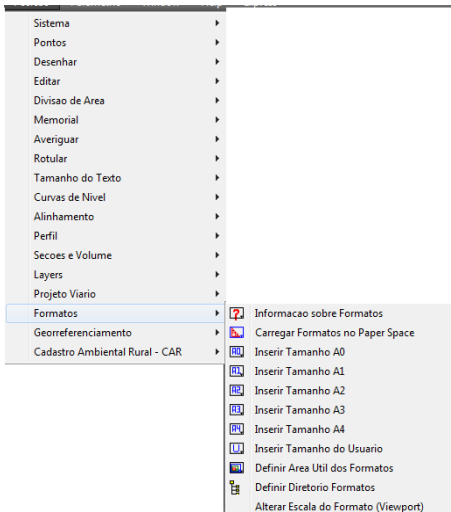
Sistema
Pontos
Desenhar
Editar
Divisao de Area
Memorial
Averiguar
Rotular
Tamanho do Texto
Curvas de Nivel
Alinhamento
Perfil
Secoes e Volume
Layers
Projeto Viario
Formatos
Georreferenciamento
Cadastro Ambiental Rural - CAR

Informacao sobre Formatos
Carregar Formatos no Paper Space
Inserir Tamanho A0
Inserir Tamanho A1
Inserir Tamanho A2
Inserir Tamanho A3
Inserir Tamanho A4
Inserir Tamanho do Usuario
Definir Area Util dos Formatos
Definir Diretorio Formatos
Alterar Escala do Formato (Viewport)